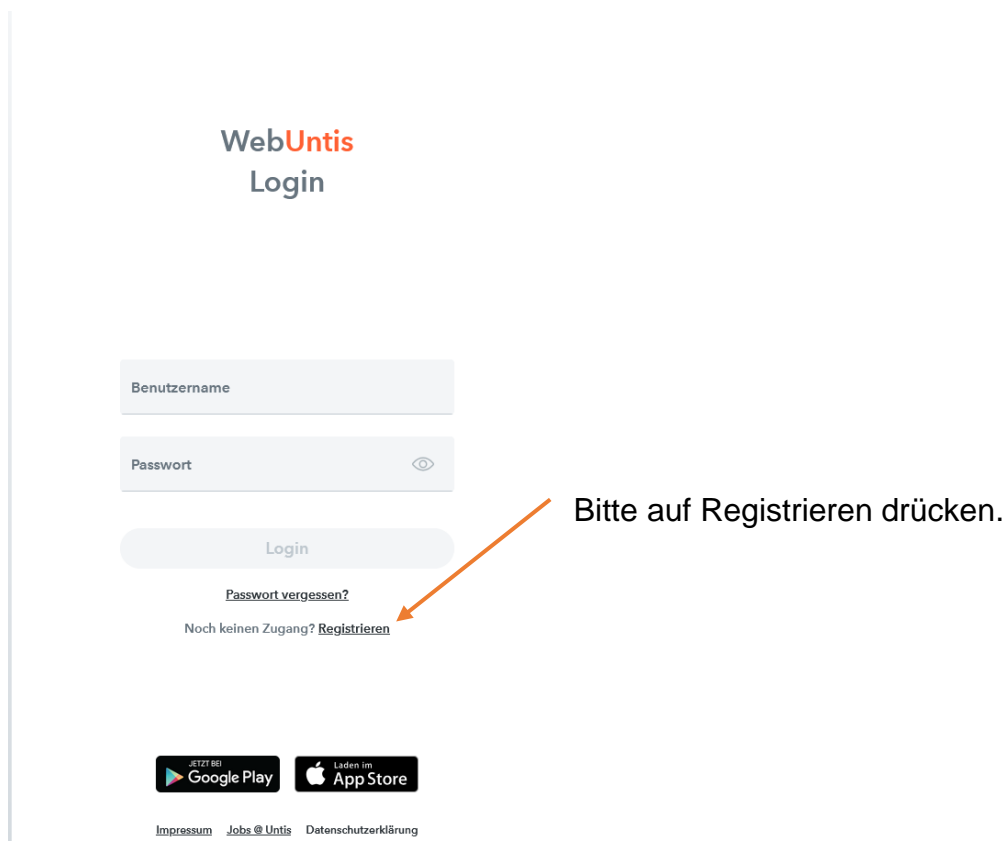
WebUntis
Login

Benutzername

Passwort

Login

Passwort vergessen?

Noch keinen Zugang? Registrieren

Bitte auf Registrieren drücken.

JETZT BEI Google Play

Laden im App Store

Impressum Jobs @ Untis Datenschutzerklärung